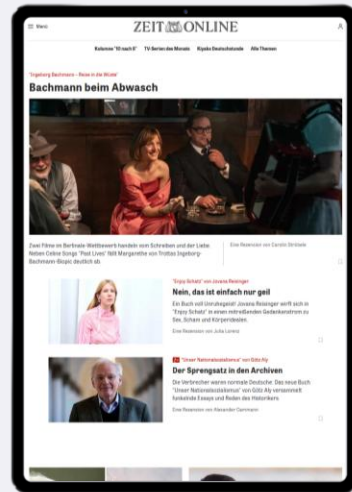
≡ Menü

ZEIT ONLINE

Kolumne "10 nach 8" TV-Serien des Monats Kiyaks Deutschstunde Alle Themen

"Ingeborg Bachmann – Reise in die Wüste"

Bachmann beim Abwasch

Zwei Filme im Berlinale-Wettbewerb handeln vom Schreiben und der Liebe. Neben Celine Songs "Past Lives" fällt Margarethe von Trottas Ingeborg-Bachmann-Biopic deutlich ab.

Eine Rezension von Carolin Ströbele

"Enjoy Schatz" von Jovana Reisinger

Nein, das ist einfach nur geil

Ein Buch voll Unruhegeist: Jovana Reisinger wirft sich in "Enjoy Schatz" in einen mitreißenden Gedankenstrom zu Sex, Scham und Körperidealen.

Eine Rezension von Julia Lorenz

"Unser Nationalsozialismus" von Götz Aly

Der Sprengsatz in den Archiven

Die Verbrecher waren normale Deutsche: Das neue Buch "Unser Nationalsozialismus" von Götz Aly versammelt funkelnde Essays und Reden des Historikers.

Eine Rezension von Alexander Cammann